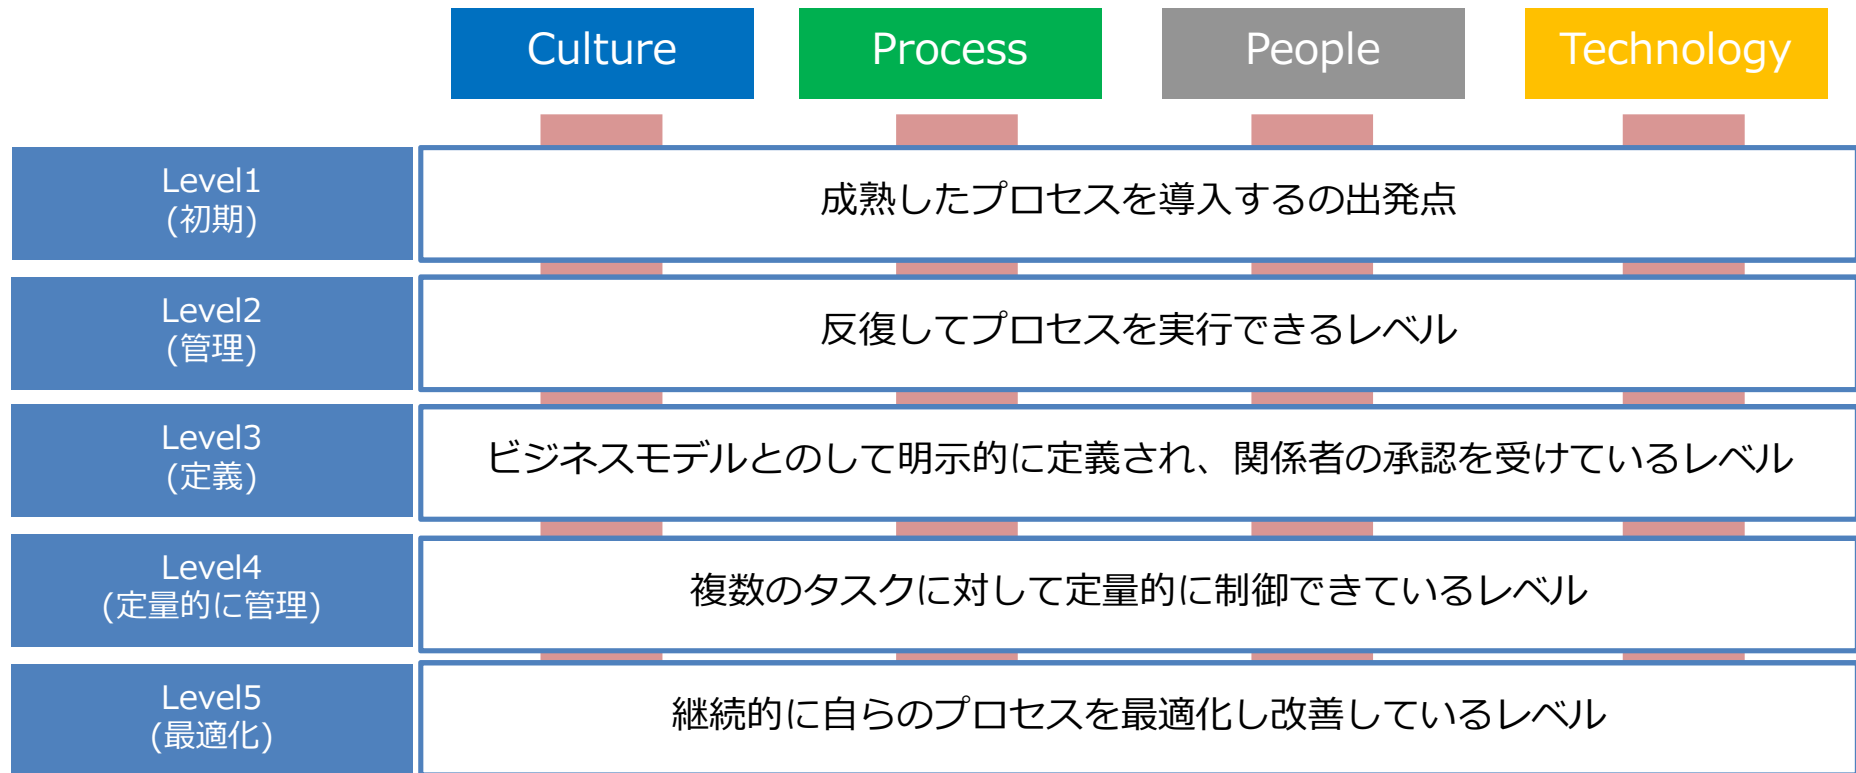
Culture

Process

People

Technology

Level1
(初期)

成熟したプロセスを導入するの出発点

Level2
(管理)

反復してプロセスを実行できるレベル

Level3
(定義)

ビジネスモデルとのして明示的に定義され、関係者の承認を受けているレベル

Level4
(定量的に管理)

複数のタスクに対して定量的に制御できているレベル

Level5
(最適化)

継続的に自らのプロセスを最適化し改善しているレベル